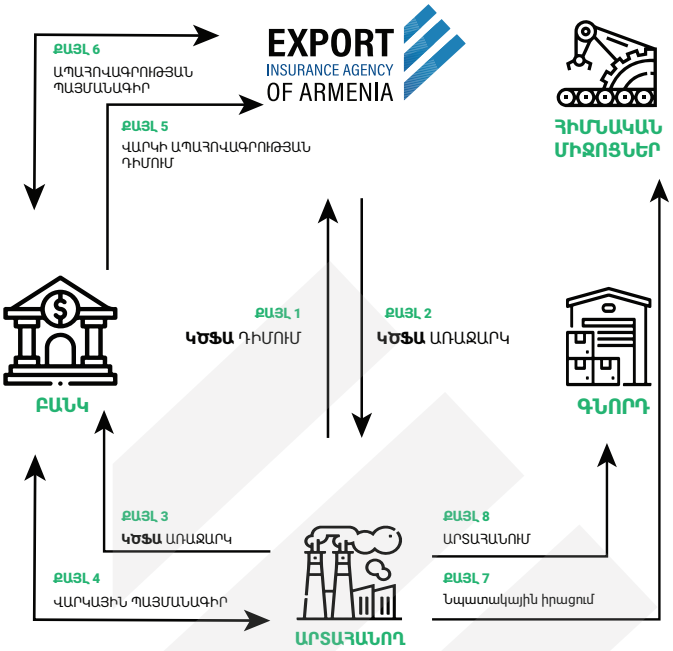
ՔԱՅԼ 6
ԱՊԱՀՈՎԱԳՐՈՒԹՅԱՆ ՊԱՅՄԱՆԱԳԻՐ

EXPORT
INSURANCE AGENCY
OF ARMENIA

ՔԱՅԼ 5
ՎԱՐԿԻ ԱՊԱՀՈՎԱԳՐՈՒԹՅԱՆ ԴԻՄՈՒՄ

ՀԻՄՆԱԿԱՆ ՄԻՋՈՑՆԵՐ

ՔԱՅԼ 1
ԿԾՖԱ ԴԻՄՈՒՄ

ՔԱՅԼ 2
ԿԾՖԱ ԱՌԱՋԱՐԿ

ԲԱՆԿ

ԳՆՈՐԴ

ՔԱՅԼ 3
ԿԾՖԱ ԱՌԱՋԱՐԿ

ՔԱՅԼ 8
ԱՐՏԱՀԱՆՈՒՄ

ՔԱՅԼ 4
ՎԱՐԿԱՅԻՆ ՊԱՅՄԱՆԱԳԻՐ

ՔԱՅԼ 7
Նպատակային իրացում

ԱՐՏԱՀԱՆՈՂ